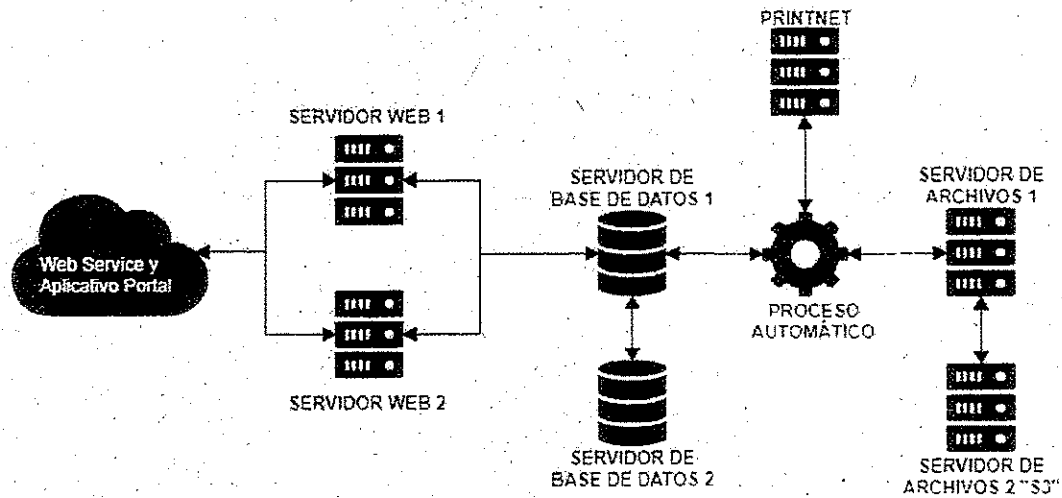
PRINTNET

SERVIDOR WEB 1

Web Service y Aplicativo Portal

SERVIDOR DE BASE DE DATOS 1

SERVIDOR DE ARCHIVOS 1

PROCESO AUTOMÁTICO

SERVIDOR WEB 2

SERVIDOR DE BASE DE DATOS 2

SERVIDOR DE ARCHIVOS 2 "S3"